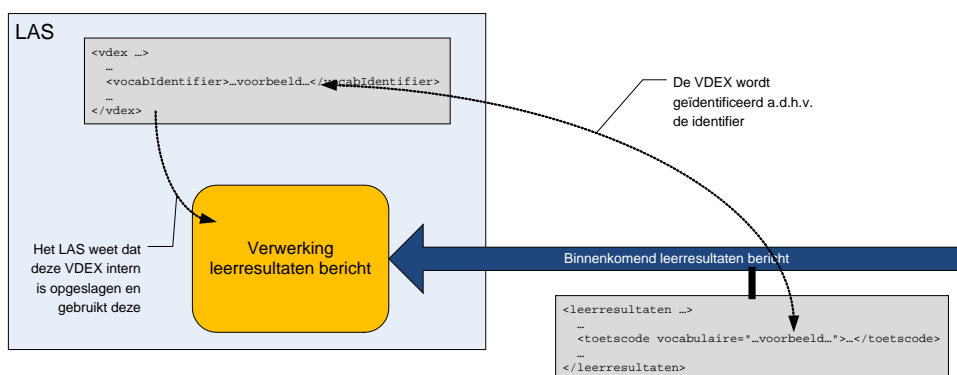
LAS

<vdex …>
…
<vocabIdentifier>…voorbeeld…</vocabIdentifier>
…
</vdex>

De VDEX wordt geïdentificeerd a.d.h.v. de identifier

Het LAS weet dat deze VDEX intern is opgeslagen en gebruikt deze

Verwerking leerresultaten bericht

Binnenkomend leerresultaten bericht

<leerresultaten …>
…
<toetscode vocabulaire="…voorbeeld…">…</toetscode>
…
</leerresultaten>